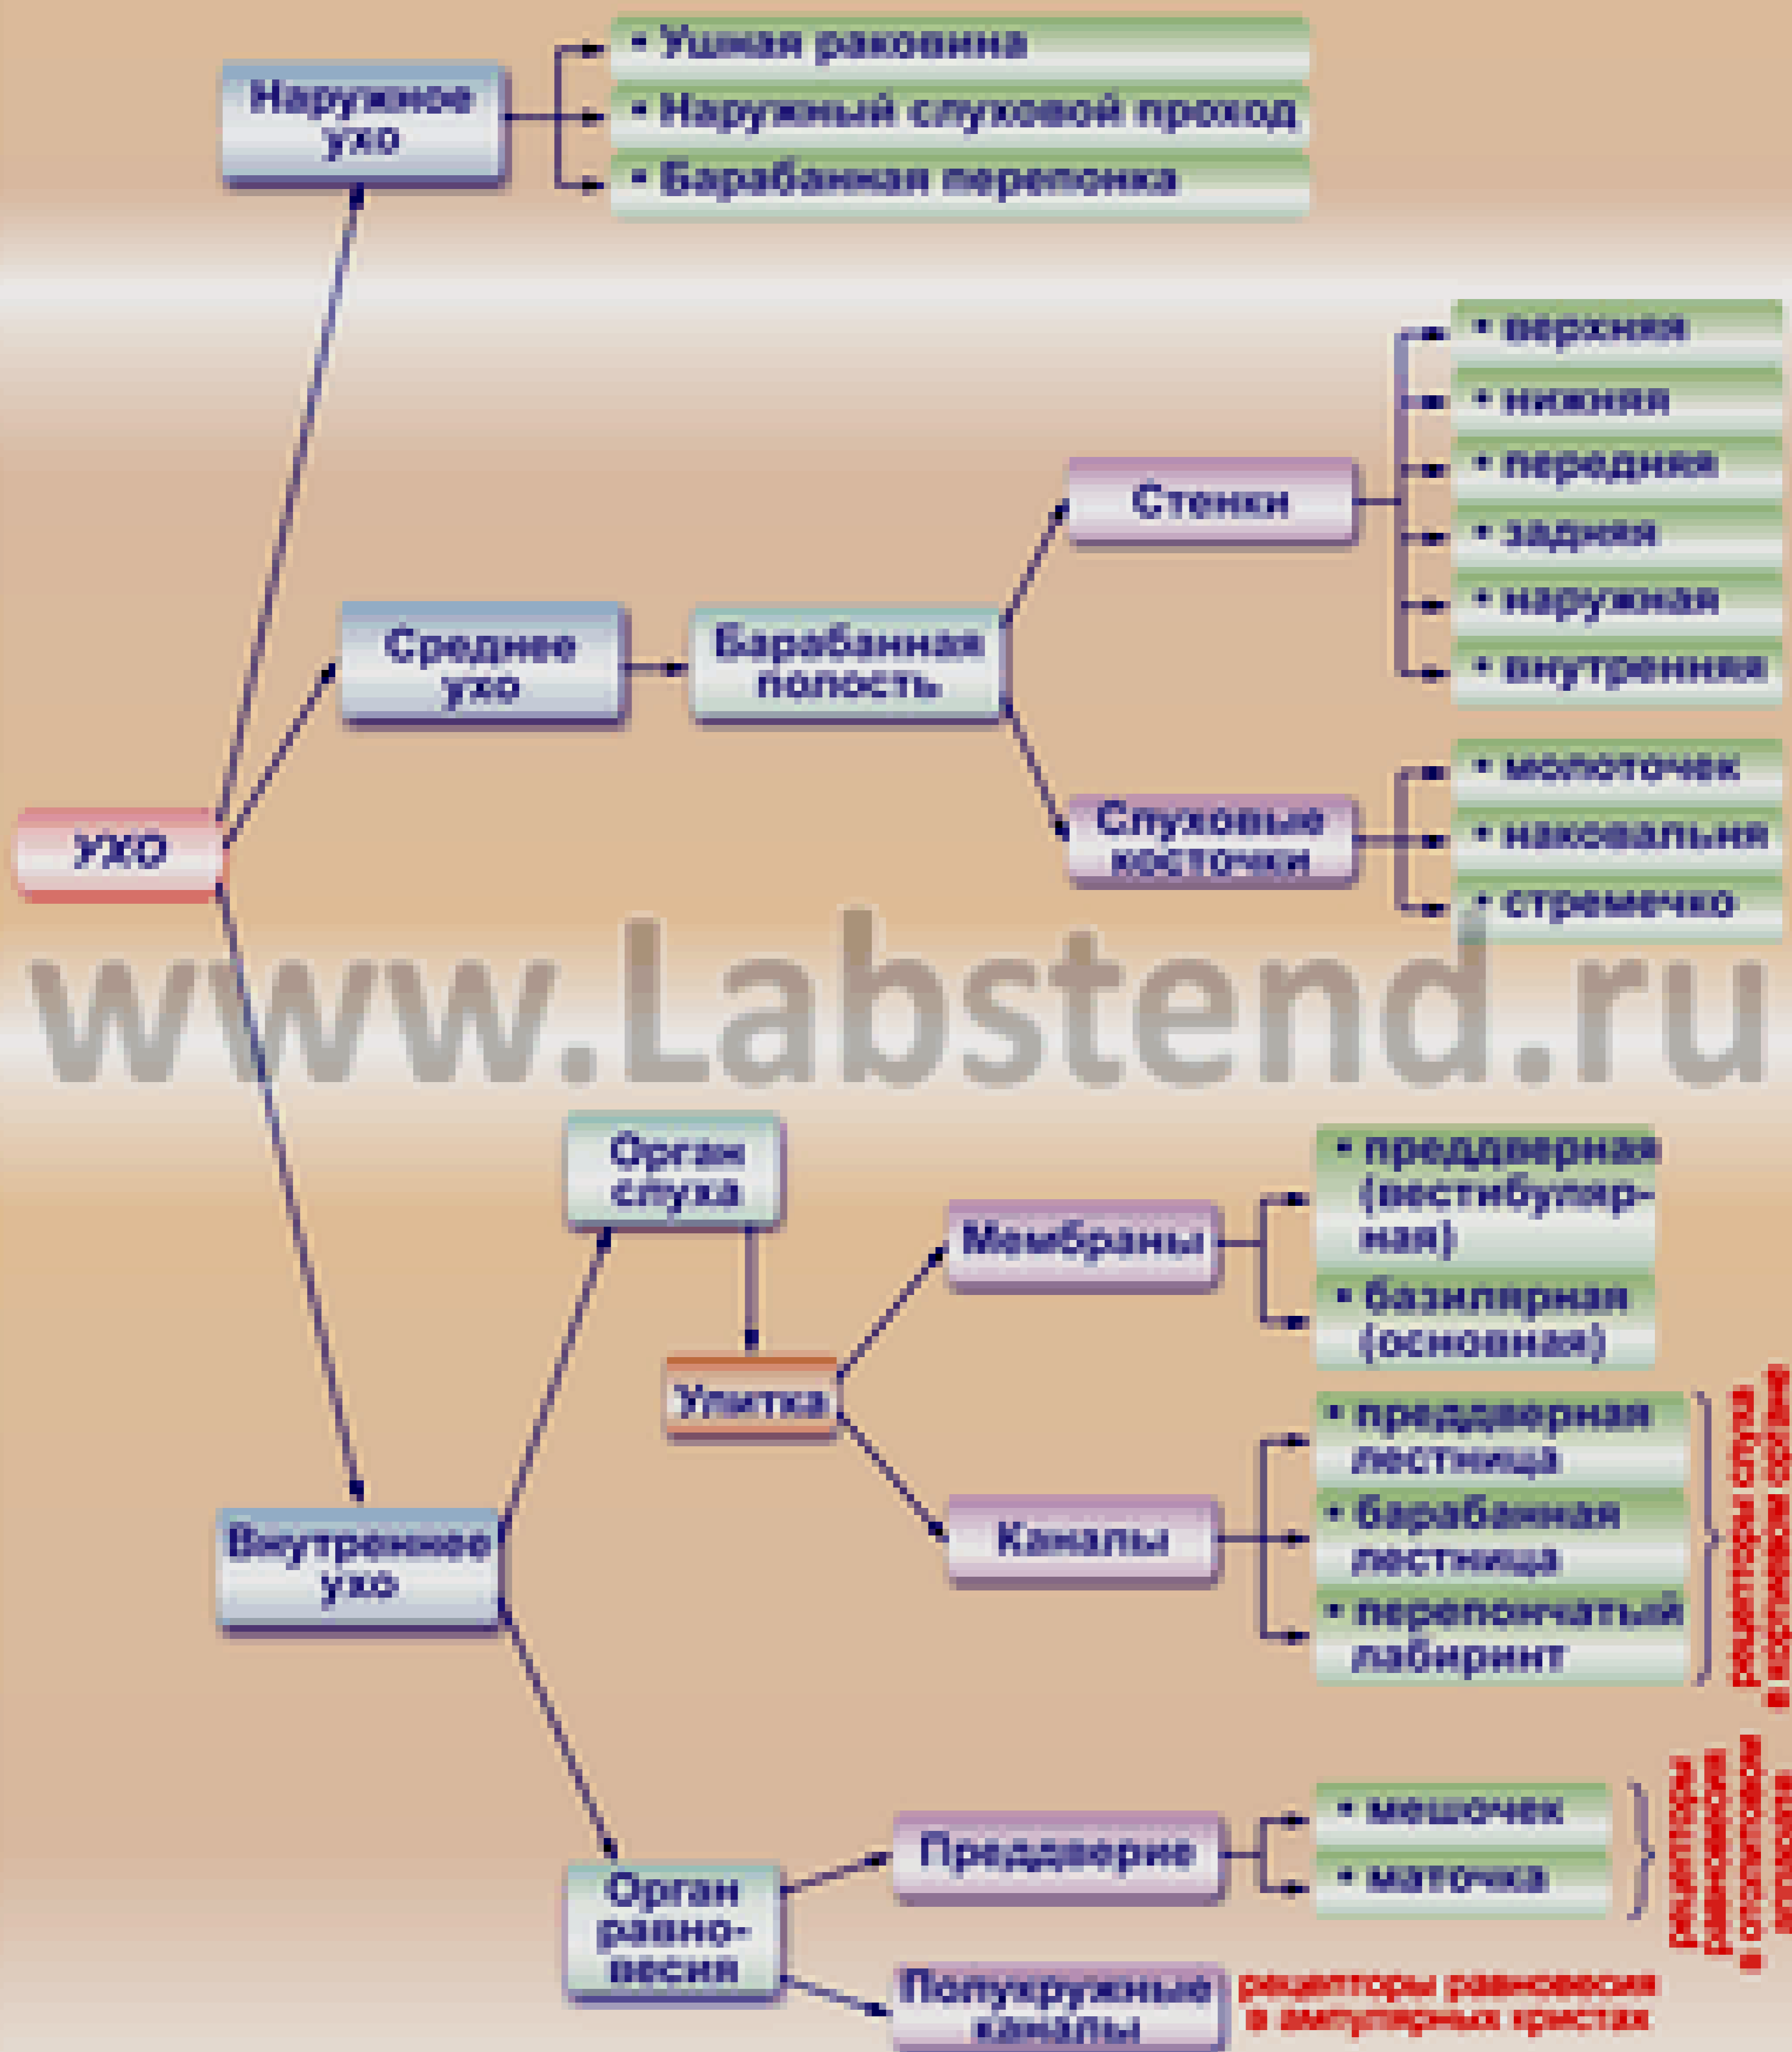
Наружное ухо
• Ушная раковина
• Наружный слуховой проход
• Барабанная перепонка

УХО

Среднее ухо
Барабанная полость
Стенки
• верхняя
• нижняя
• передняя
• задняя
• наружная
• внутренняя
Слуховые косточки
• молоточек
• наковальня
• стремечко

www.Labstend.ru

Внутреннее ухо
Орган слуха
Улитка
Мембраны
• преддверная (вестибулярная)
• базилярная (основная)
Каналы
• преддверная лестница
• барабанная лестница
• перепончатый лабиринт
рецепторы слуха в кортиевом органе

Орган равновесия
Преддверие
• мешочек
• маточка
рецепторы равновесия в отолитовом аппарате
Полукружные каналы
рецепторы равновесия в ампулярных кристах